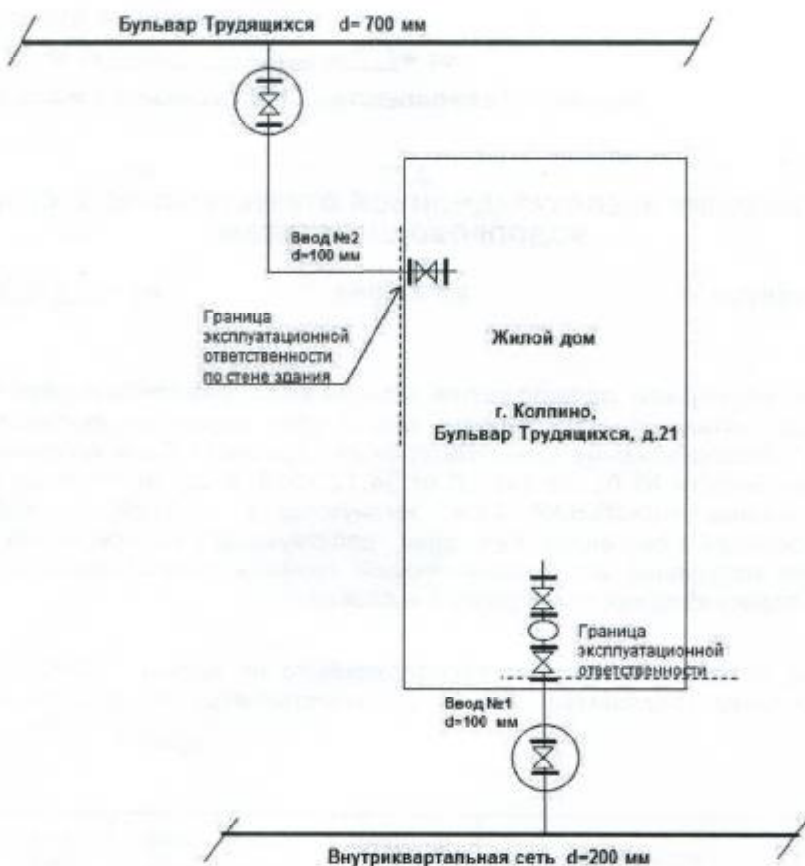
Бульвар Трудящихся d= 700 мм

Ввод №2
d=100 мм

Граница эксплуатационной ответственности по стене здания

Жилой дом

г. Колпино,
Бульвар Трудящихся, д.21

Граница эксплуатационной ответственности

Ввод №1
d=100 мм

Внутриквартальная сеть d=200 мм